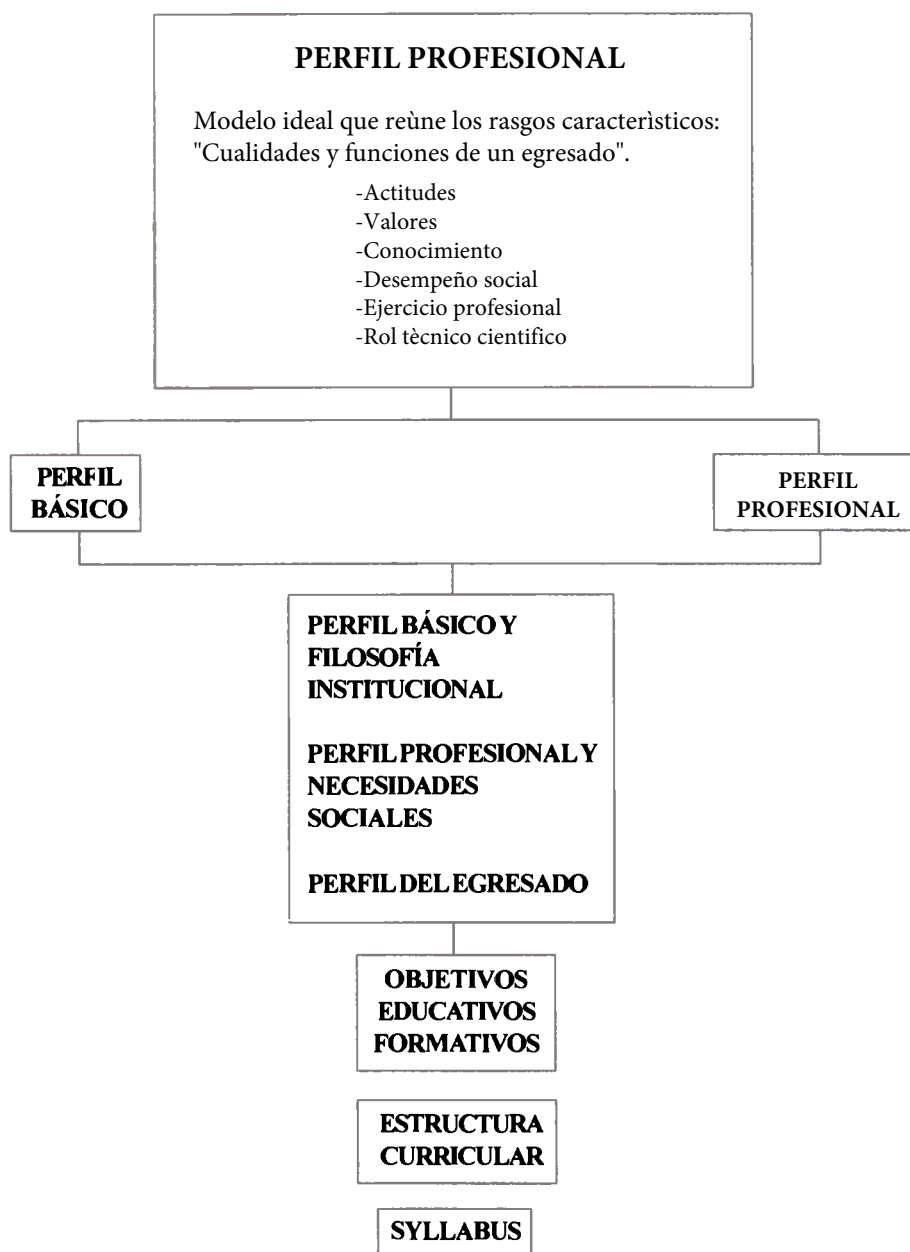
PERFIL PROFESIONAL

Modelo ideal que reùne los rasgos caracterìsticos: "Cualidades y funciones de un egresado".

-Actitudes
-Valores
-Conocimiento
-Desempeño social
-Ejercicio profesional
-Rol tècnico cientifico

PERFIL BÁSICO

PERFIL PROFESIONAL

PERFIL BÁSICO Y FILOSOFÍA INSTITUCIONAL

PERFIL PROFESIONAL Y NECESIDADES SOCIALES

PERFIL DEL EGRESADO

OBJETIVOS EDUCATIVOS FORMATIVOS

ESTRUCTURA CURRICULAR

SYLLABUS